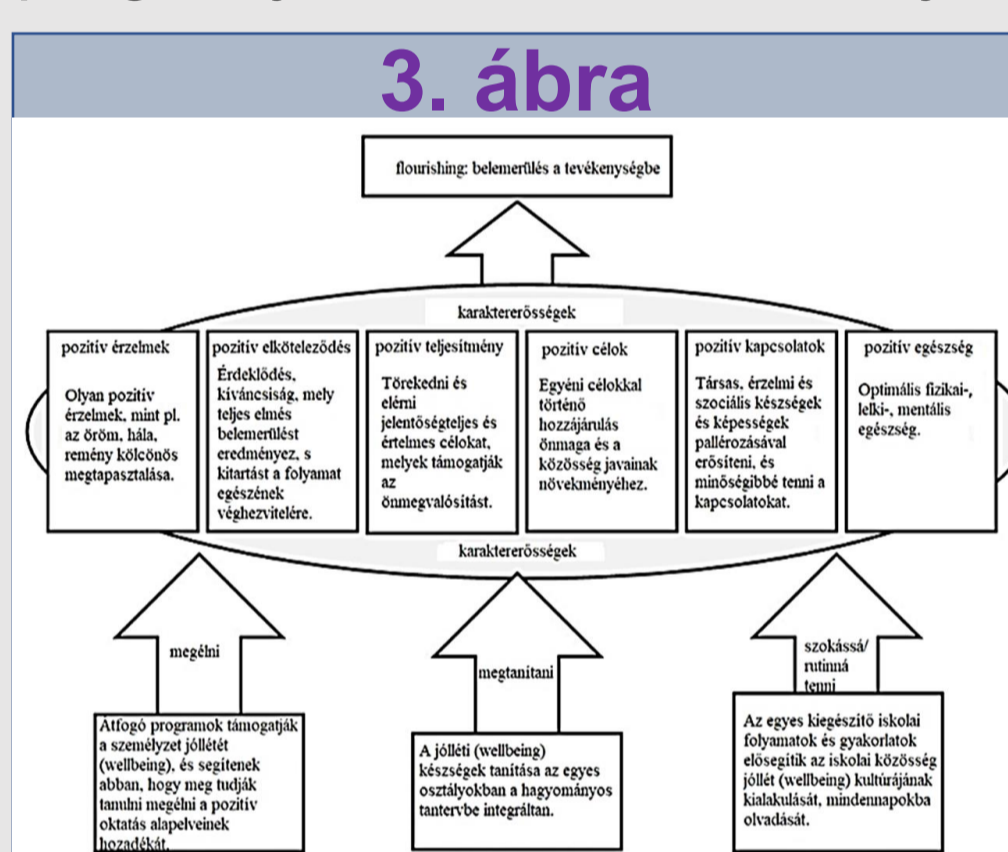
3. ábra

flourishing: belemerülés a tevékenységbe

karaktererősségek

pozitív érzelmek

Olyan pozitív érzelmek, mint pl. az öröm, hála, remény kölcönös megtapasztalása.

pozitív elköteleződés

Érdeklődés, kíváncsiság, mely teljes elmés belemerülést eredményez, s kitartást a folyamat egészének véghezvitelére.

pozitív teljesítmény

Törekedni és elérni jelentőségteljes és értelmes célokat, melyek támogatják az önmegvalósítást.

pozitív célok

Egyéni célokkal történő hozzájárulás önmaga és a közösség javainak növekményéhez.

pozitív kapcsolatok

Társas, érzelmi és szociális készségek és képességek pallérozásával erősíteni, és minőségibbé tenni a kapcsolatokat.

pozitív egészség

Optimális fizikai-, lelki-, mentális egészség.

karaktererősségek

megélni

megtanítani

szokássá/ rutinná tenni

Átfogó programok támogatják a személyzet jóllétét (wellbeing), és segítenek abban, hogy meg tudják tanulni megélni a pozitív oktatás alapelveinek hozadékát.

A jólléti (wellbeing) készségek tanítása az egyes osztályokban a hagyományos tantervbe integráltan.

Az egyes kiegészítő iskolai folyamatok és gyakorlatok elősegítik az iskolai közösség jóllét (wellbeing) kultúrájának kialakulását, mindennapokba olvadását.